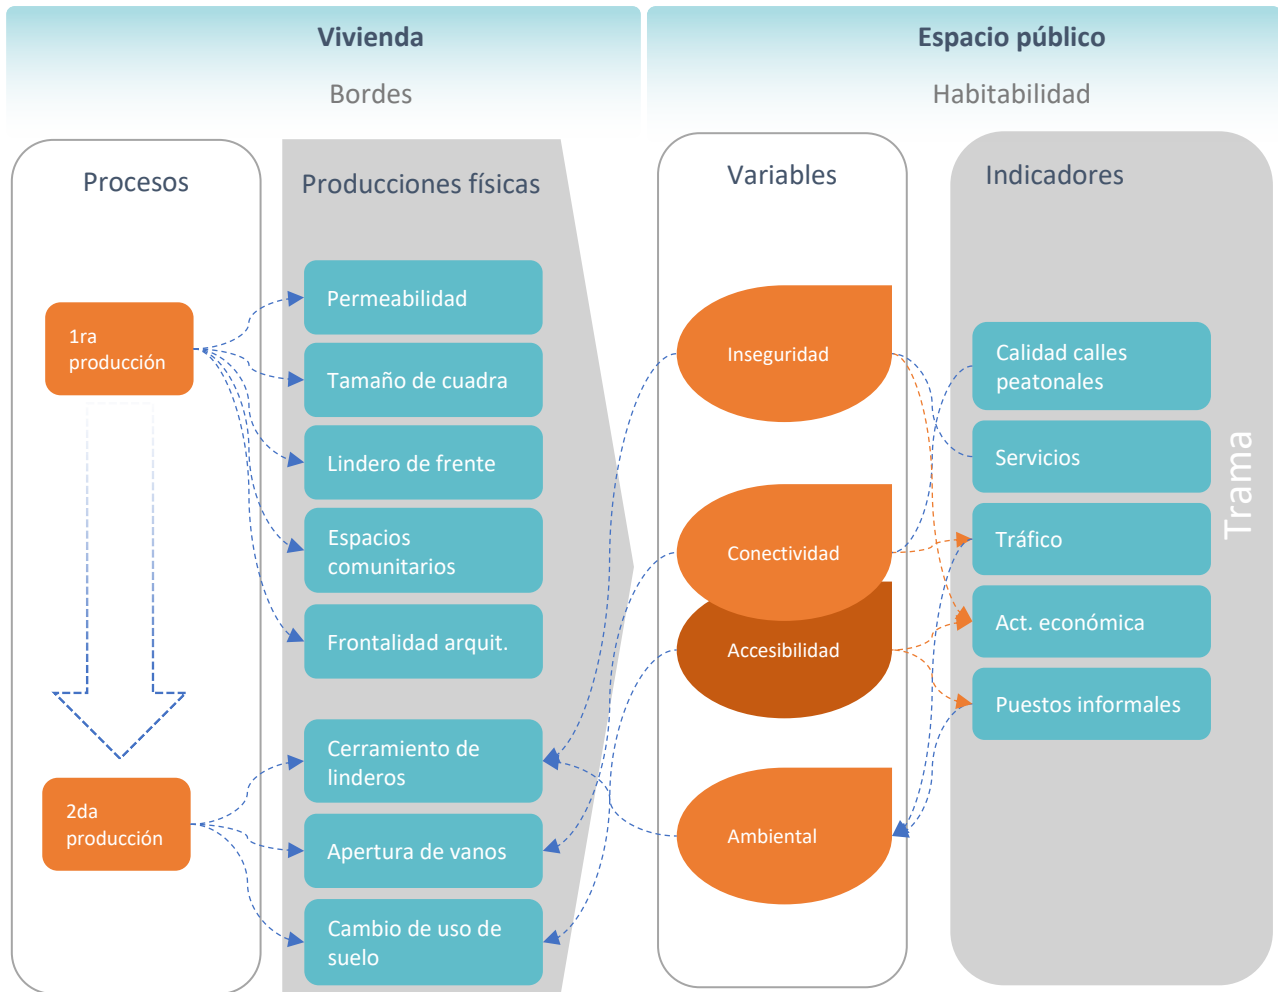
Vivienda

Bordes

Espacio público

Habitabilidad

Procesos

1ra producción

2da producción

Producciones físicas

Permeabilidad

Tamaño de cuadra

Lindero de frente

Espacios comunitarios

Frontalidad arquit.

Cerramiento de linderos

Apertura de vanos

Cambio de uso de suelo

Variables

Inseguridad

Conectividad

Accesibilidad

Ambiental

Indicadores

Calidad calles peatonales

Servicios

Tráfico

Act. económica

Puestos informales

Trama